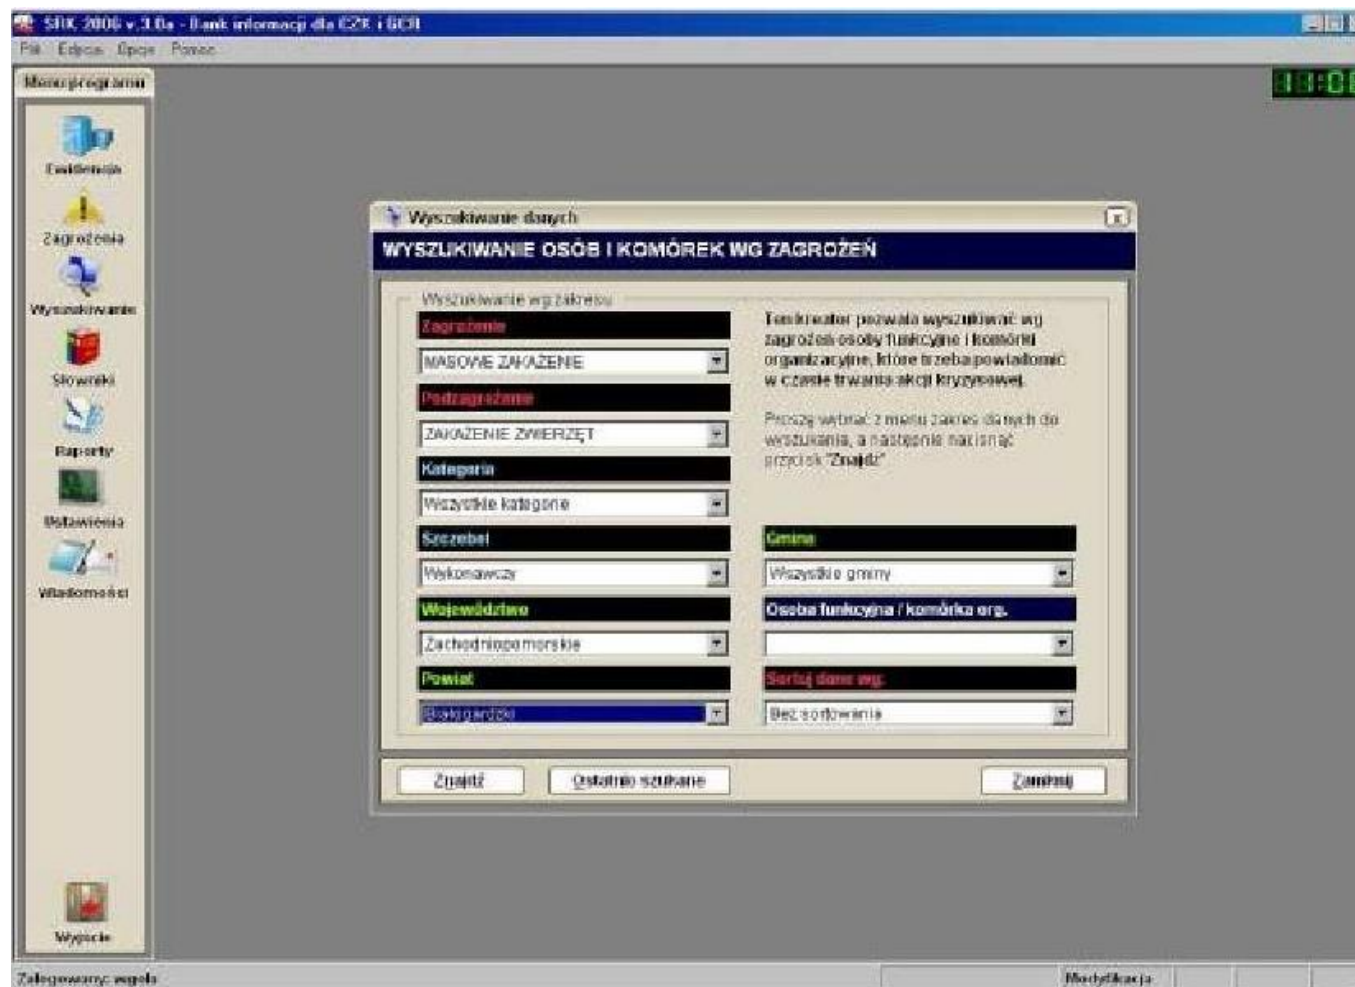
SRK 2006 v.3.0a - Bank informacji dla CZK i GCR

Plik Edycja Opcje Pomoc

Menu programu

Ewidencja

Zagrożenia

Wyszukiwanie

Słowniki

Raporty

Ustawienia

Wiadomości

Wyjście

11:0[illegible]

Wyszukiwanie danych

WYSZUKIWANIE OSÓB I KOMÓREK WG ZAGROŻEŃ

Wyszukiwanie wg zakresu

Zagrożenie

MASOWE ZAKAŻENIE

Podzagrożenie

ZAKAŻENIE ZWIERZĄT

Kategoria

Wszystkie kategorie

Szczebel

Wykonawczy

Województwo

Zachodniopomorskie

Powiat

Białogardzki

Ten kreator pozwala wyszukiwać wg zagrożeń osoby funkcyjne i komórki organizacyjne, które trzeba powiadomić w czasie trwania akcji kryzysowej.

Proszę wybrać z menu zakres danych do wyszukania, a następnie nacisnąć przycisk "Znajdź"

Gmina

Wszystkie gminy

Osoba funkcyjna / komórka org.

Sortuj dane wg.

Bez sortowania

Znajdź

Ostatnio szukane

Zamknij

Zalogowany: angela

Modyfikacja